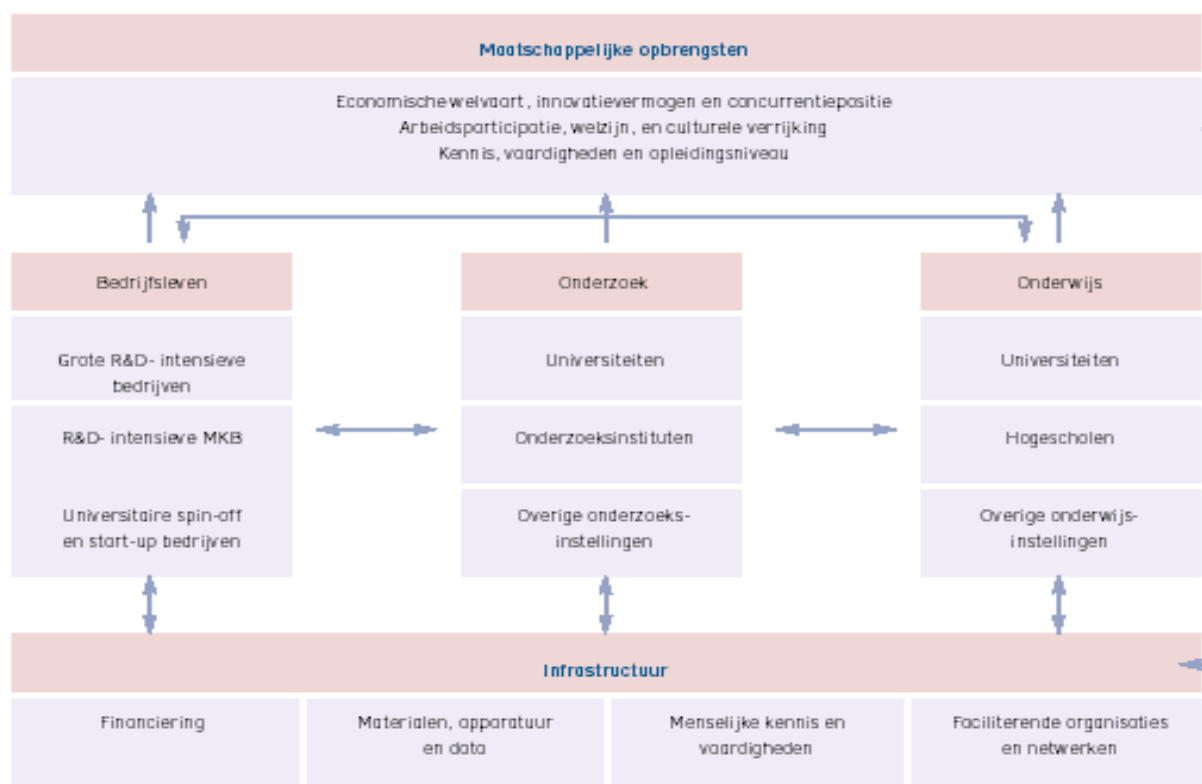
Maatschappelijke opbrengsten

Economische welvaart, innovatievermogen en concurrentiepositie
Arbeidsparticipatie, welzijn, en culturele verrijking
Kennis, vaardigheden en opleidingsniveau

Bedrijfsleven

Grote R&D- intensieve bedrijven

R&D- intensieve MKB

Universitaire spin-off en start-up bedrijven

Onderzoek

Universiteiten

Onderzoeksinstituten

Overige onderzoeksinstellingen

Onderwijs

Universiteiten

Hogescholen

Overige onderwijsinstellingen

Infrastructuur

Financiering

Materialen, apparatuur en data

Menselijke kennis en vaardigheden

Faciliterende organisaties en netwerken